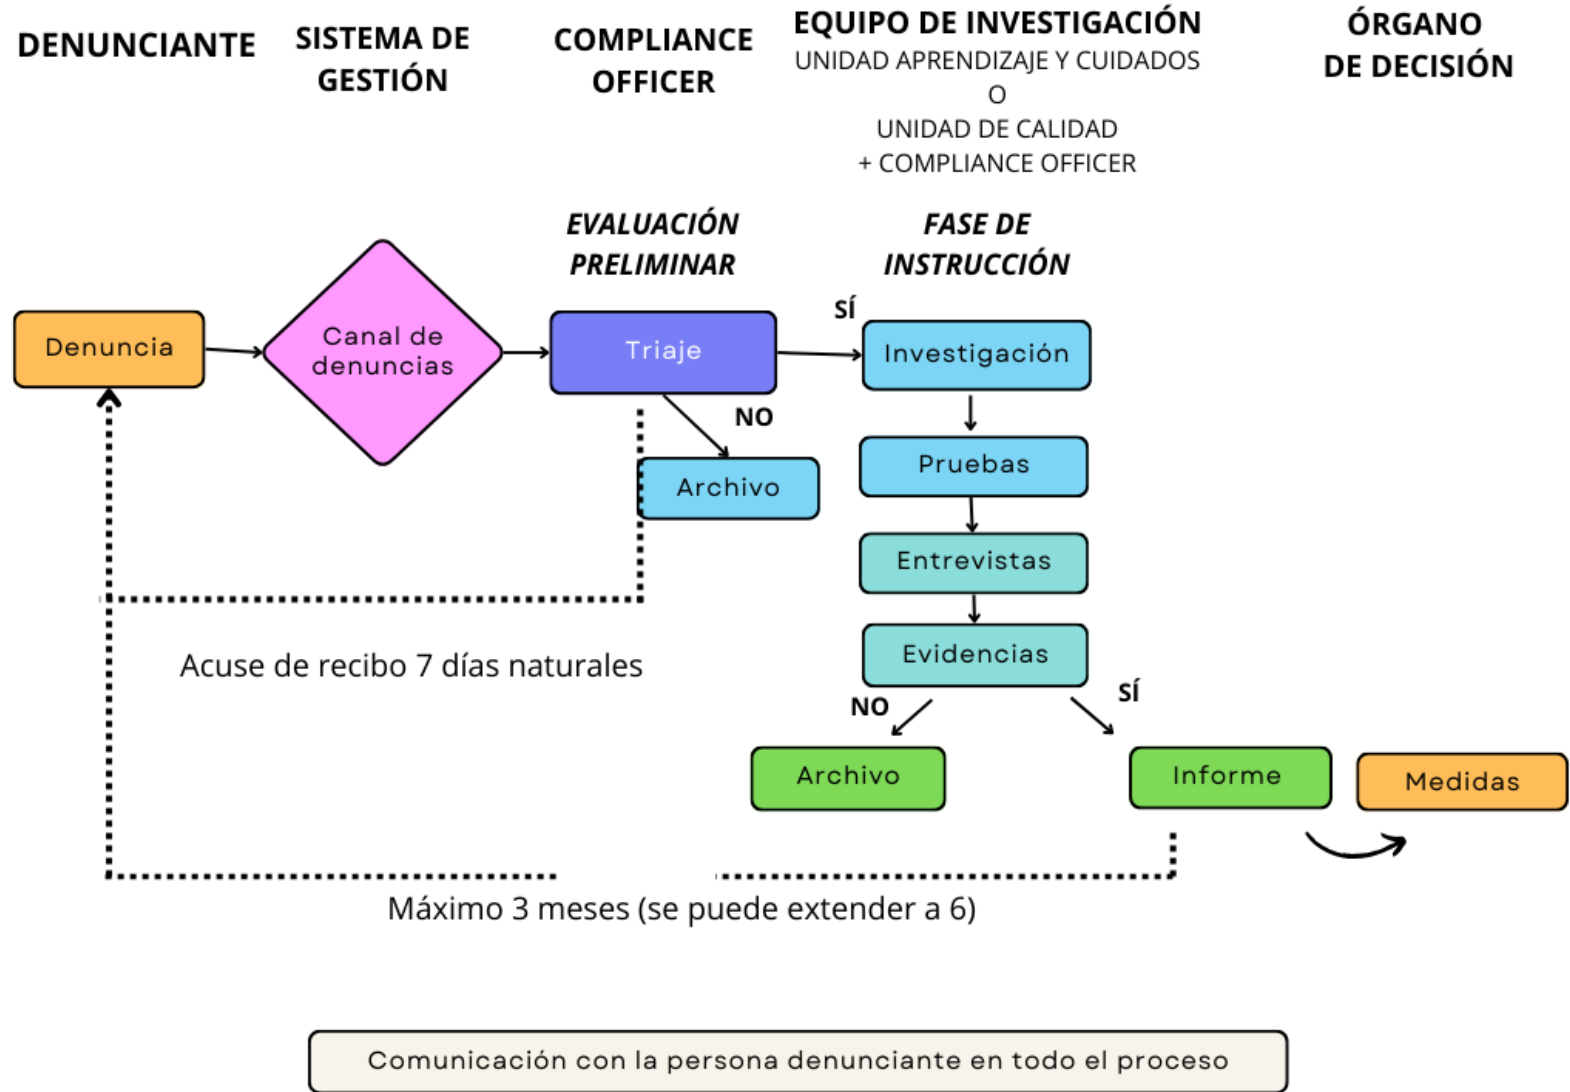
DENUNCIANTE

SISTEMA DE GESTIÓN

COMPLIANCE OFFICER

EQUIPO DE INVESTIGACIÓN
UNIDAD APRENDIZAJE Y CUIDADOS
O
UNIDAD DE CALIDAD
+ COMPLIANCE OFFICER

ÓRGANO DE DECISIÓN

EVALUACIÓN PRELIMINAR

FASE DE INSTRUCCIÓN

Denuncia

Canal de denuncias

Triaje

SÍ

Investigación

NO

Archivo

Pruebas

Entrevistas

Evidencias

Acuse de recibo 7 días naturales

NO

SÍ

Archivo

Informe

Medidas

Máximo 3 meses (se puede extender a 6)

Comunicación con la persona denunciante en todo el proceso